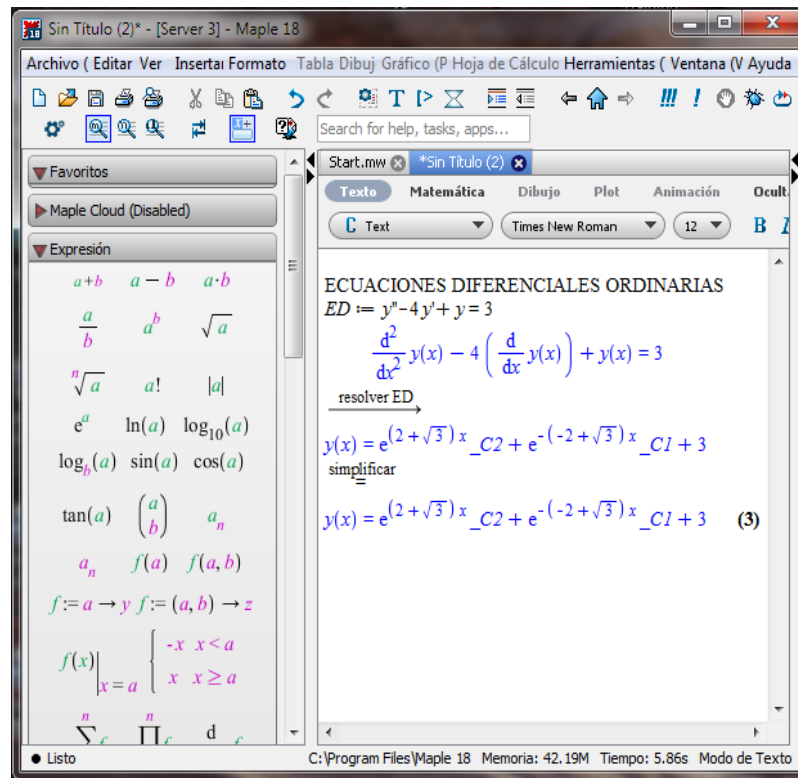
Sin Título (2)* - [Server 3] - Maple 18

Archivo ( Editar Ver Insertar Formato Tabla Dibuj Gráfico (P Hoja de Cálculo Herramientas ( Ventana (V Ayuda

Search for help, tasks, apps...

Favoritos

Maple Cloud (Disabled)

Expresión

$a+b$ $a-b$ $a \cdot b$

$\frac{a}{b}$ $a^b$ $\sqrt{a}$

$\sqrt[n]{a}$ $a!$ $|a|$

$e^a$ $\ln(a)$ $\log_{10}(a)$

$\log_b(a)$ $\sin(a)$ $\cos(a)$

$\tan(a)$ $\binom{a}{b}$ $a_n$

$a_n$ $f(a)$ $f(a,b)$

$f:=a \to y$ $f:=(a,b) \to z$

$f(x)\Big|_{x=a}$ $\begin{cases} -x & x<a \\ x & x \geq a \end{cases}$

Start.mw *Sin Título (2)

Texto Matemática Dibujo Plot Animación Ocult

Text Times New Roman 12 B

ECUACIONES DIFERENCIALES ORDINARIAS

$ED := y''-4y'+y=3$

$\frac{d^2}{dx^2}y(x)-4\left(\frac{d}{dx}y(x)\right)+y(x)=3$

resolver ED

$y(x)=e^{(2+\sqrt{3})x}\_C2+e^{-(-2+\sqrt{3})x}\_C1+3$

simplificar

$y(x)=e^{(2+\sqrt{3})x}\_C2+e^{-(-2+\sqrt{3})x}\_C1+3$ (3)

Listo C:\Program Files\Maple 18 Memoria: 42.19M Tiempo: 5.86s Modo de Texto